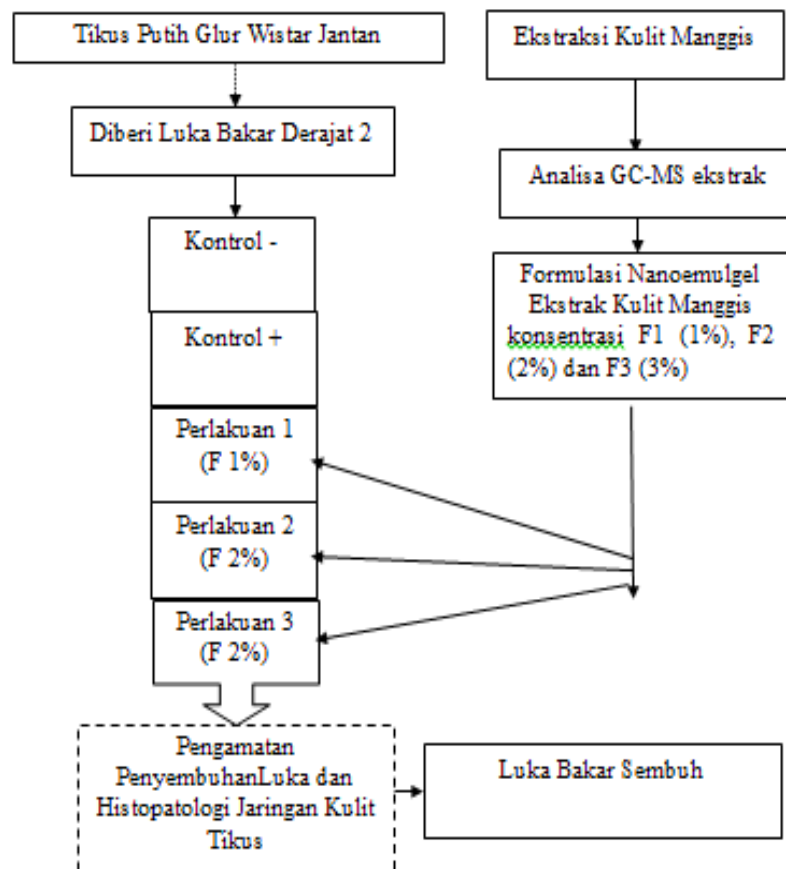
Tikus Putih Glur Wistar Jantan

Diberi Luka Bakar Derajat 2

Kontrol -

Kontrol +

Perlakuan 1 (F 1%)

Perlakuan 2 (F 2%)

Perlakuan 3 (F 2%)

Ekstraksi Kulit Manggis

Analisa GC-MS ekstrak

Formulasi Nanoemulgel Ekstrak Kulit Manggis konsentrasi F1 (1%), F2 (2%) dan F3 (3%)

Pengamatan PenyembuhanLuka dan Histopatologi Jaringan Kulit Tikus

Luka Bakar Sembuh